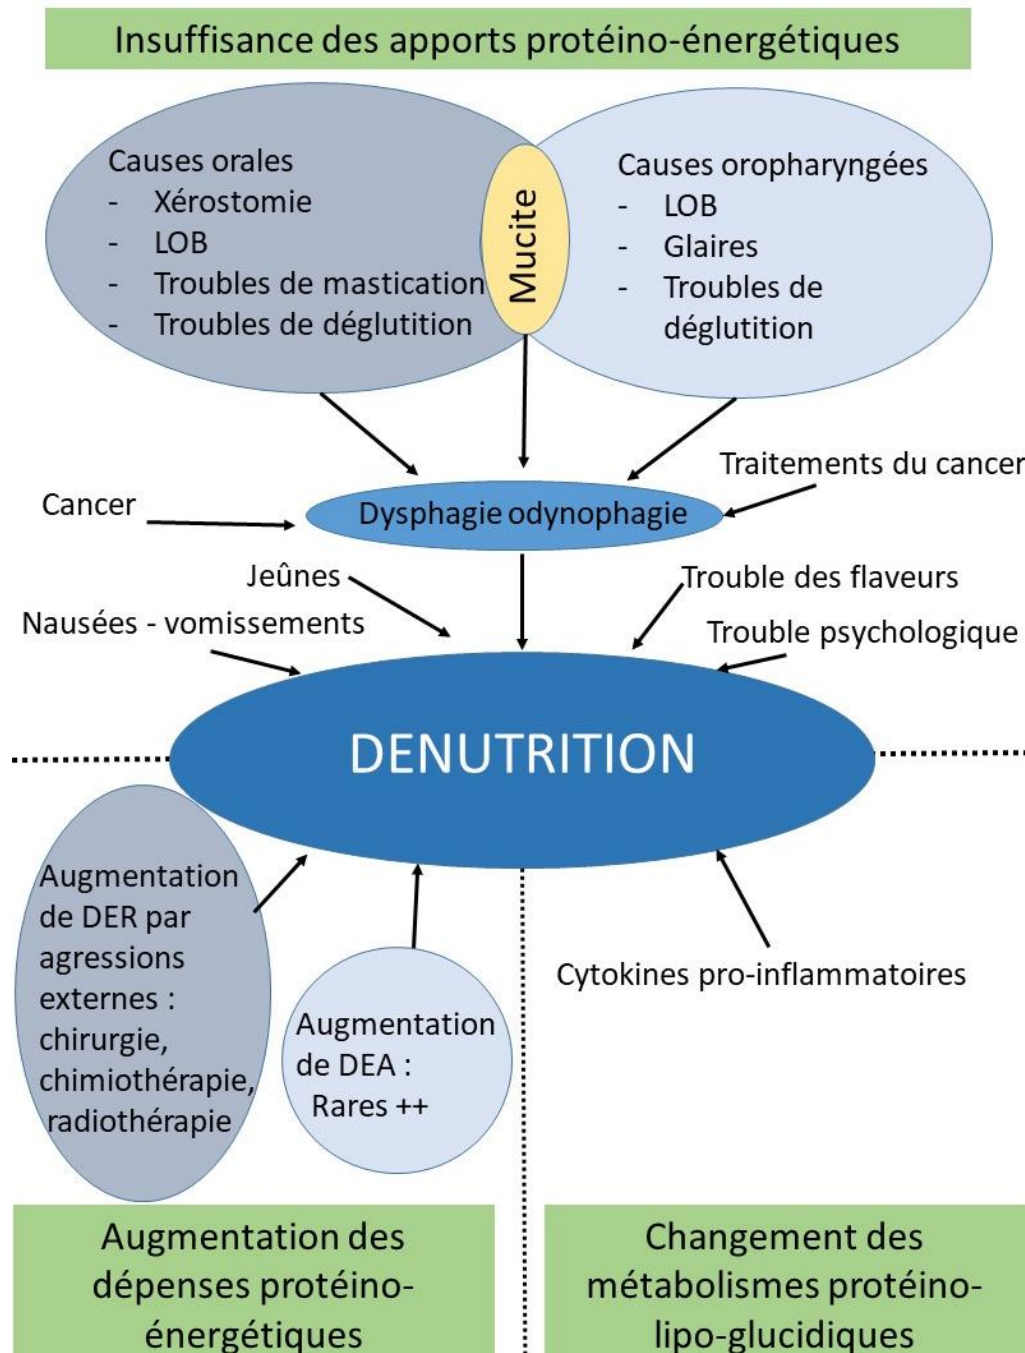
Insuffisance des apports protéino-énergétiques

Causes orales
- Xérostomie
- LOB
- Troubles de mastication
- Troubles de déglutition

Mucite

Causes oropharyngées
- LOB
- Glaires
- Troubles de déglutition

Traitements du cancer

Cancer

Dysphagie odynophagie

Jeûnes

Nausées - vomissements

Trouble des flaveurs

Trouble psychologique

DENUTRITION

Augmentation de DER par agressions externes : chirurgie, chimiothérapie, radiothérapie

Augmentation de DEA : Rares ++

Cytokines pro-inflammatoires

Augmentation des dépenses protéino-énergétiques

Changement des métabolismes protéino-lipo-glucidiques